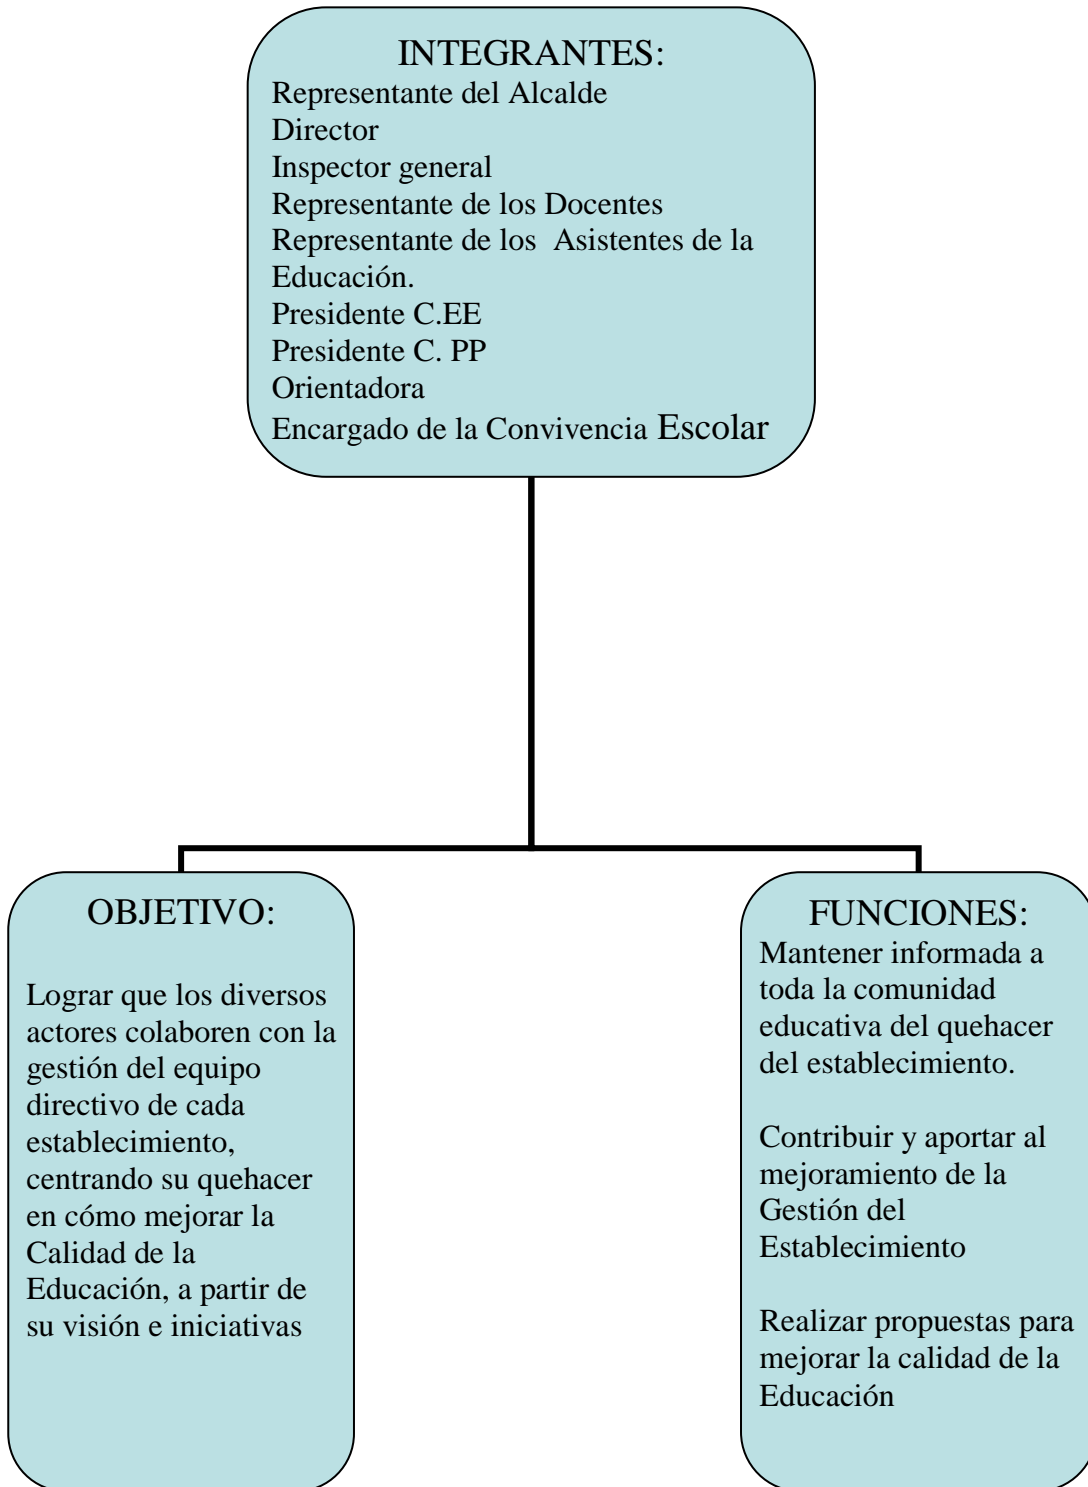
INTEGRANTES:
Representante del Alcalde
Director
Inspector general
Representante de los Docentes
Representante de los Asistentes de la Educación.
Presidente C.EE
Presidente C. PP
Orientadora
Encargado de la Convivencia Escolar

OBJETIVO:

Lograr que los diversos actores colaboren con la gestión del equipo directivo de cada establecimiento, centrando su quehacer en cómo mejorar la Calidad de la Educación, a partir de su visión e iniciativas

FUNCIONES:
Mantener informada a toda la comunidad educativa del quehacer del establecimiento.

Contribuir y aportar al mejoramiento de la Gestión del Establecimiento

Realizar propuestas para mejorar la calidad de la Educación